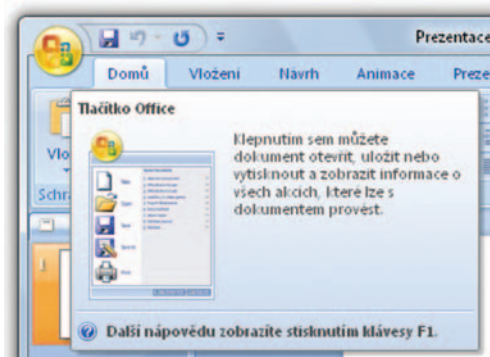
Prezentace

Domů Vložení Návrh Animace Preze

Vlo

Schr

Tlačítko Office

Klepnutím sem můžete dokument otevřít, uložit nebo vytisknout a zobrazit informace o všech akcích, které lze s dokumentem provést.

Další nápovědu zobrazíte stisknutím klávesy F1.